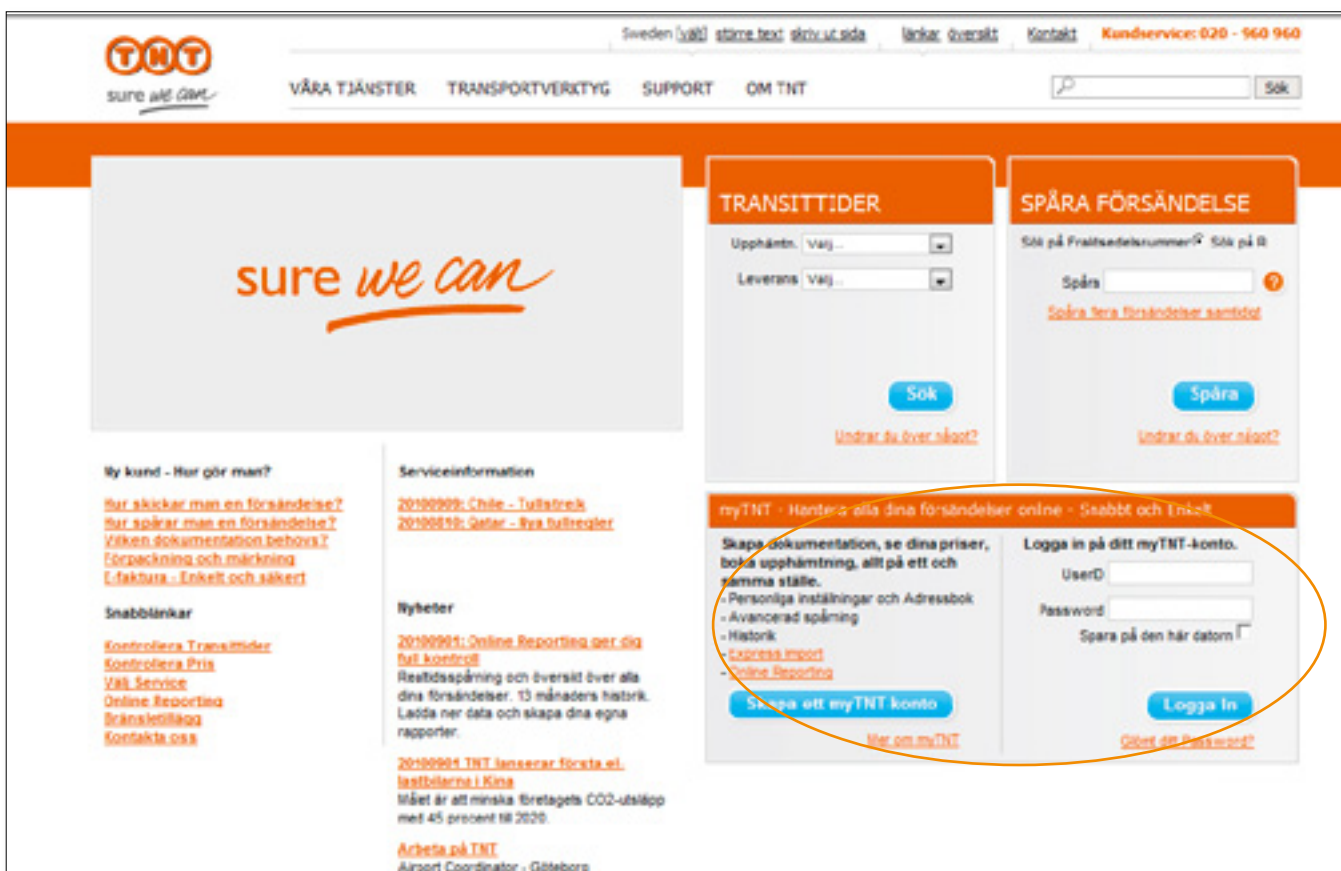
TNT
sure we can

Sweden [välj] större text skriv ut sida länkar översikt Kontakt Kundservice: 020 - 960 960

VÅRA TJÄNSTER TRANSPORTVERKTYG SUPPORT OM TNT

Sök

sure we can

TRANSITTIDER

Upphämtn. Välj...

Leverans Välj...

Sök

Undrar du över något?

SPÅRA FÖRSÄNDELSE

Sök på Fraktsedelsnummer Sök på R

Spåra

Spåra flera försändelser samtidigt

Spåra

Undrar du över något?

Ny kund - Hur gör man?

Hur skickar man en försändelse?
Hur spårar man en försändelse?
Vilken dokumentation behövs?
Förpackning och märkning
E-faktura - Enkelt och säkert

Snabblänkar

Kontrollera Transittider
Kontrollera Pris
Välj Service
Online Reporting
Bränsletillägg
Kontakta oss

Serviceinformation

20100909: Chile - Tullstrejk
20100810: Qatar - Nya tullregler

Nyheter

20100901: Online Reporting ger dig full kontroll
Realtidsspårning och översikt över alla dina försändelser. 13 månaders historik. Ladda ner data och skapa dina egna rapporter.

20100901 TNT lanserar första el. lastbilarna i Kina
Målet är att minska företagets CO2-utsläpp med 45 procent till 2020.

Arbeta på TNT
Airport Coordinator - Göteborg

myTNT - Hantera alla dina försändelser online - Snabbt och Enkelt

Skapa dokumentation, se dina priser, boka upphämtning, allt på ett och samma ställe.
- Personliga inställningar och Adressbok
- Avancerad spårning
- Historik
- Express import
- Online Reporting

Skapa ett myTNT konto

Mer om myTNT

Logga in på ditt myTNT-konto.

UserID

Password

Spara på den här datorn

Logga In

Glömt ditt Password?